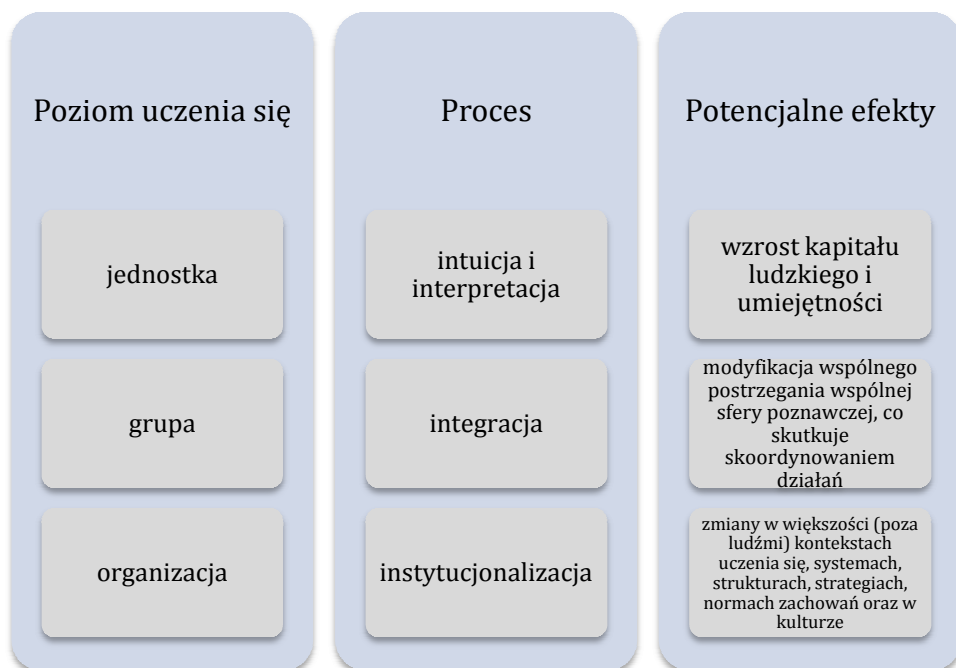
Poziom uczenia się

jednostka

grupa

organizacja

Proces

intuicja i interpretacja

integracja

instytucjonalizacja

Potencjalne efekty

wzrost kapitału ludzkiego i umiejętności

modyfikacja wspólnego postrzegania wspólnej sfery poznawczej, co skutkuje skoordynowaniem działań

zmiany w większości (poza ludźmi) kontekstach uczenia się, systemach, strukturach, strategiach, normach zachowań oraz w kulturze